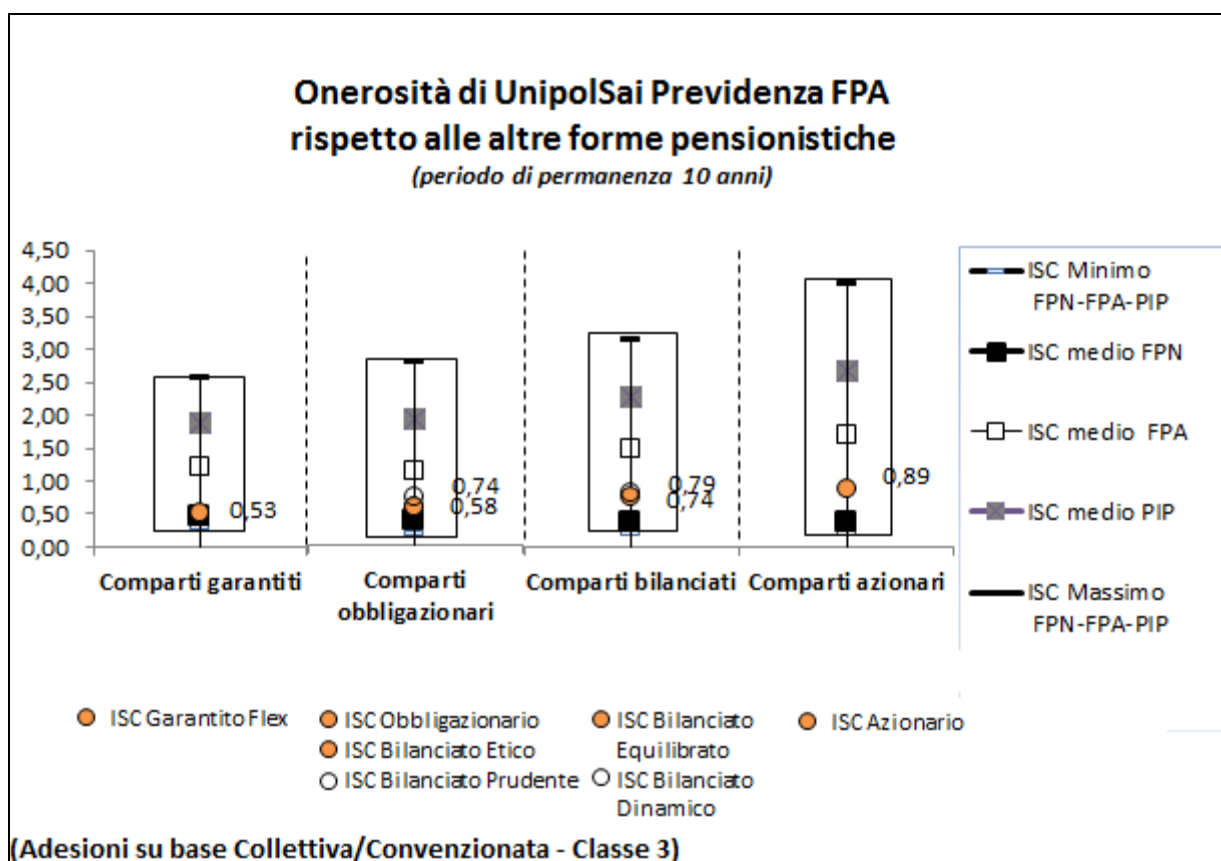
Onerosità di UnipolSai Previdenza FPA rispetto alle altre forme pensionistiche

(periodo di permanenza 10 anni)

4,50
4,00
3,50
3,00
2,50
2,00
1,50
1,00
0,50
0,00

0,53
0,74
0,58
0,79
0,74
0,89

Comparti garantiti
Comparti obbligazionari
Comparti bilanciati
Comparti azionari

ISC Minimo FPN-FPA-PIP
ISC medio FPN
ISC medio FPA
ISC medio PIP
ISC Massimo FPN-FPA-PIP

ISC Garantito Flex
ISC Obbligazionario
ISC Bilanciato Etico
ISC Bilanciato Prudente
ISC Bilanciato Equilibrato
ISC Bilanciato Dinamico
ISC Azionario

(Adesioni su base Collettiva/Convenzionata - Classe 3)